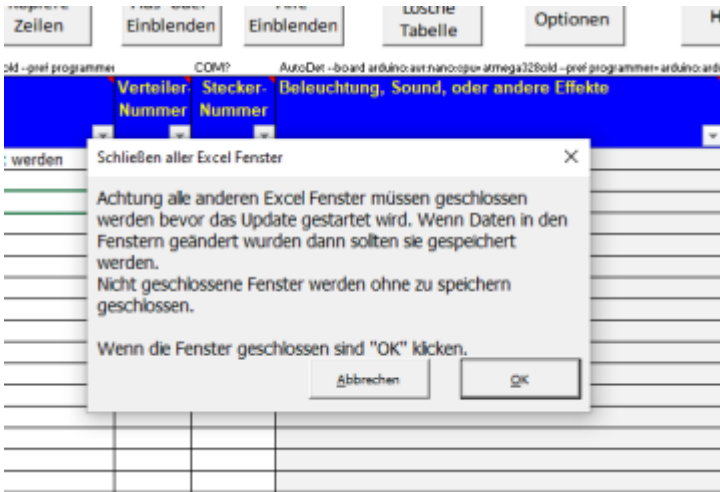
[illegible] Zeilen

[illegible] Einblenden

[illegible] Einblenden

Lösche Tabelle

Optionen

H

old --pref programmer

COM?

AutoDet --board arduino:avr:nano:cpu=atmega328old --pref programmer=arduino:ard

Verteiler-Nummer

Stecker-Nummer

Beleuchtung, Sound, oder andere Effekte

: werden

Schließen aller Excel Fenster

Achtung alle anderen Excel Fenster müssen geschlossen werden bevor das Update gestartet wird. Wenn Daten in den Fenstern geändert wurden dann sollten sie gespeichert werden.
Nicht geschlossene Fenster werden ohne zu speichern geschlossen.

Wenn die Fenster geschlossen sind "OK" klicken.

Abbrechen

OK